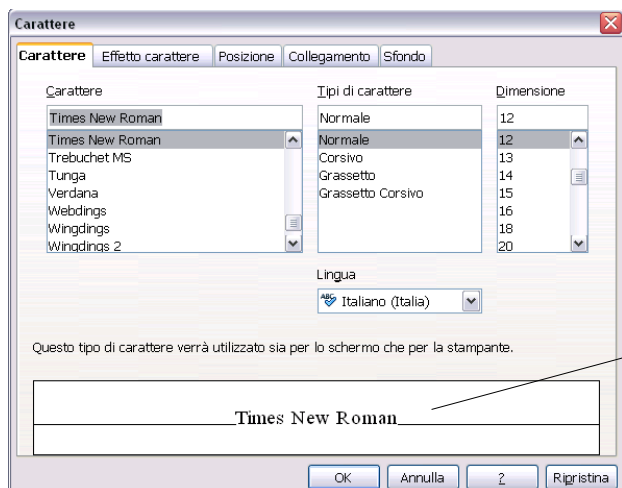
Carattere

Carattere | Effetto carattere | Posizione | Collegamento | Sfondo

Carattere
Times New Roman
Times New Roman
Trebuchet MS
Tunga
Verdana
Webdings
Wingdings
Wingdings 2

Tipi di carattere
Normale
Normale
Corsivo
Grassetto
Grassetto Corsivo

Dimensione
12
12
13
14
15
16
18
20

Lingua
Italiano (Italia)

Questo tipo di carattere verrà utilizzato sia per lo schermo che per la stampante.

Times New Roman

OK | Annulla | ? | Ripristina